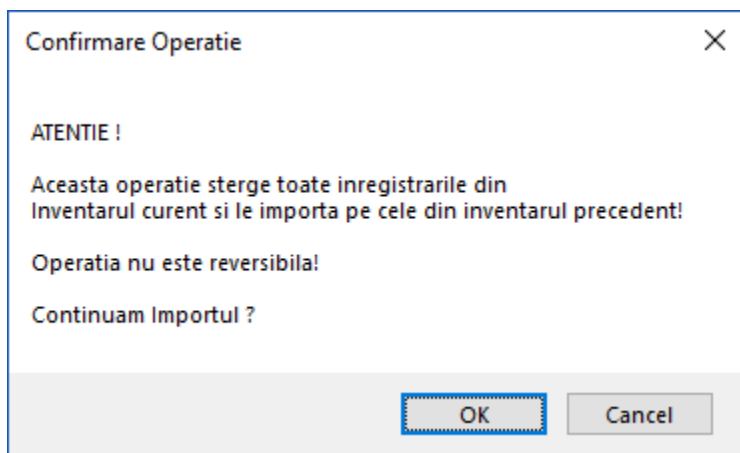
Confirmare Operatie

ATENTIE !

Aceasta operatie sterge toate inregistrarile din
Inventarul curent si le importa pe cele din inventarul precedent!

Operatia nu este reversibila!

Continuam Importul ?

OK

Cancel